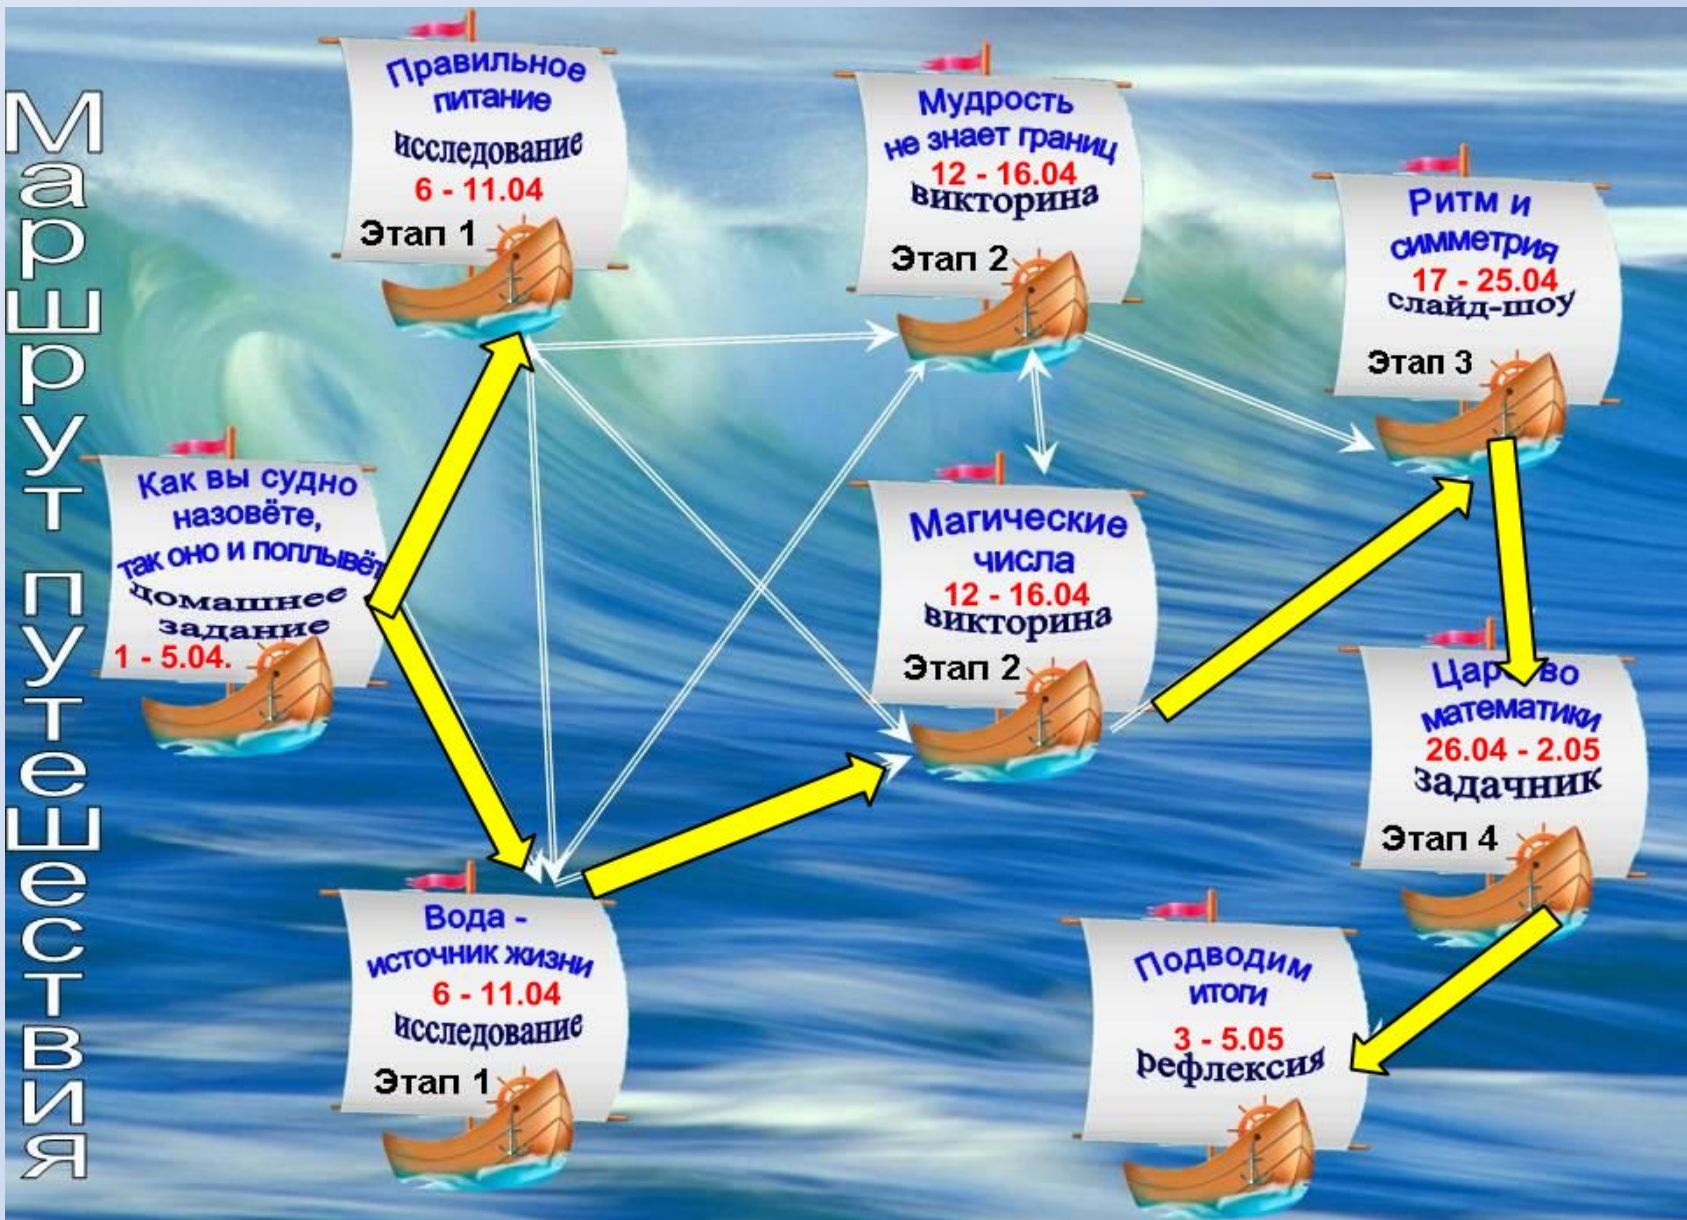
Маршрут путешествия

Как вы судно назовёте, так оно и поплывёт
домашнее задание
1 - 5.04.

Правильное питание
исследование
6 - 11.04
Этап 1

Вода - источник жизни
6 - 11.04
исследование
Этап 1

Мудрость не знает границ
12 - 16.04
викторина
Этап 2

Магические числа
12 - 16.04
викторина
Этап 2

Ритм и симметрия
17 - 25.04
слайд-шоу
Этап 3

Цар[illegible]во математики
26.04 - 2.05
задачник
Этап 4

Подводим итоги
3 - 5.05
рефлексия